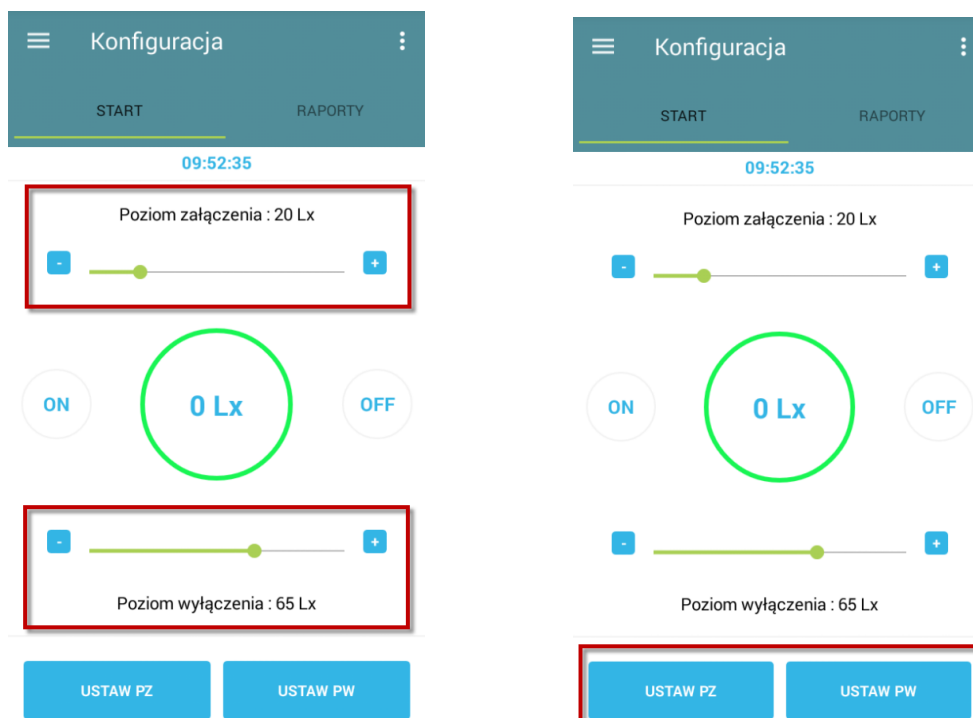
Konfiguracja

START

RAPORTY

09:52:35

Poziom załączenia : 20 Lx

-

+

ON

0 Lx

OFF

-

+

Poziom wyłączenia : 65 Lx

USTAW PZ

USTAW PW

Konfiguracja

START

RAPORTY

09:52:35

Poziom załączenia : 20 Lx

-

+

ON

0 Lx

OFF

-

+

Poziom wyłączenia : 65 Lx

USTAW PZ

USTAW PW